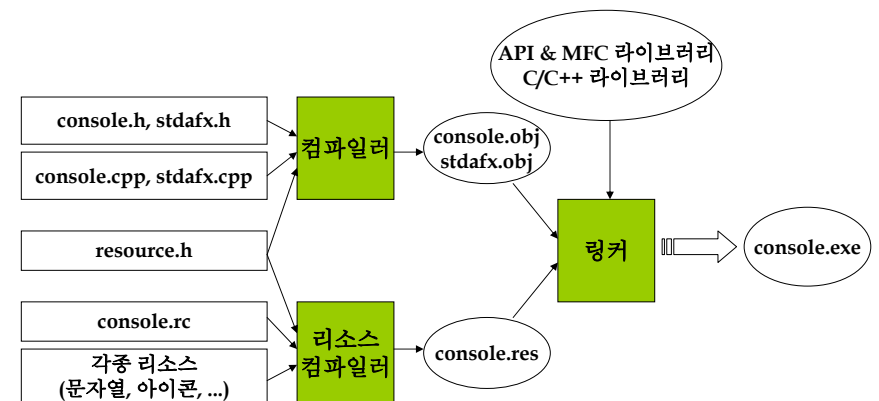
API & MFC 라이브러리
C/C++ 라이브러리

console.h, stdafx.h

console.cpp, stdafx.cpp

컴파일러

console.obj
stdafx.obj

resource.h

링커

console.exe

console.rc

각종 리소스
(문자열, 아이콘, ...)

리소스
컴파일러

console.res